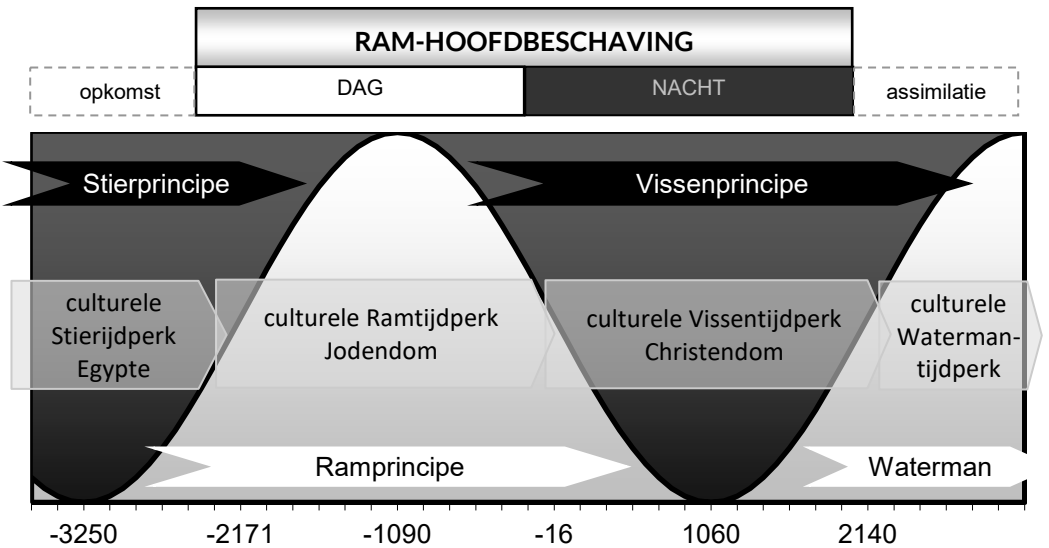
RAM-HOOFDBESCHAVING

opkomst

DAG

NACHT

assimilatie

Stierprincipe

Vissenprincipe

culturele Stierijdperk Egypte

culturele Ramtijdperk Jodendom

culturele Vissentijdperk Christendom

culturele Watermantijdperk

Ramprincipe

Waterman

-3250

-2171

-1090

-16

1060

2140